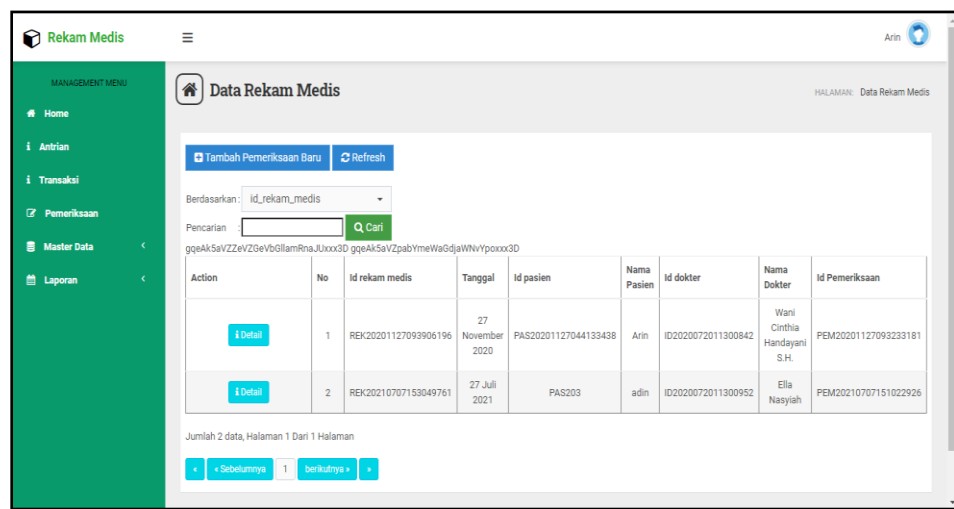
Rekam Medis

Arin

MANAGEMENT MENU

Home

Antrian

Transaksi

Pemeriksaan

Master Data

Laporan

Data Rekam Medis

HALAMAN: Data Rekam Medis

Tambah Pemeriksaan Baru

Refresh

Berdasarkan : id_rekam_medis

Pencarian :

Cari

gqeAk5aVZZeVZGeVbGllamRnaJUxxx3D gqeAk5aVZpabYmeWaGdjaWNvYpoxxx3D

| Action | No | Id rekam medis | Tanggal | Id pasien | Nama Pasien | Id dokter | Nama Dokter | Id Pemeriksaan |
|---|---|---|---|---|---|---|---|---|
| Detail | 1 | REK20201127093906196 | 27 November 2020 | PAS20201127044133438 | Arin | ID2020072011300842 | Wani Cinthia Handayani S.H. | PEM20201127093233181 |
| Detail | 2 | REK20210707153049761 | 27 Juli 2021 | PAS203 | adin | ID2020072011300952 | Ella Nasyiah | PEM20210707151022926 |

Jumlah 2 data, Halaman 1 Dari 1 Halaman

« | « Sebelumnya | 1 | berikutnya » | »